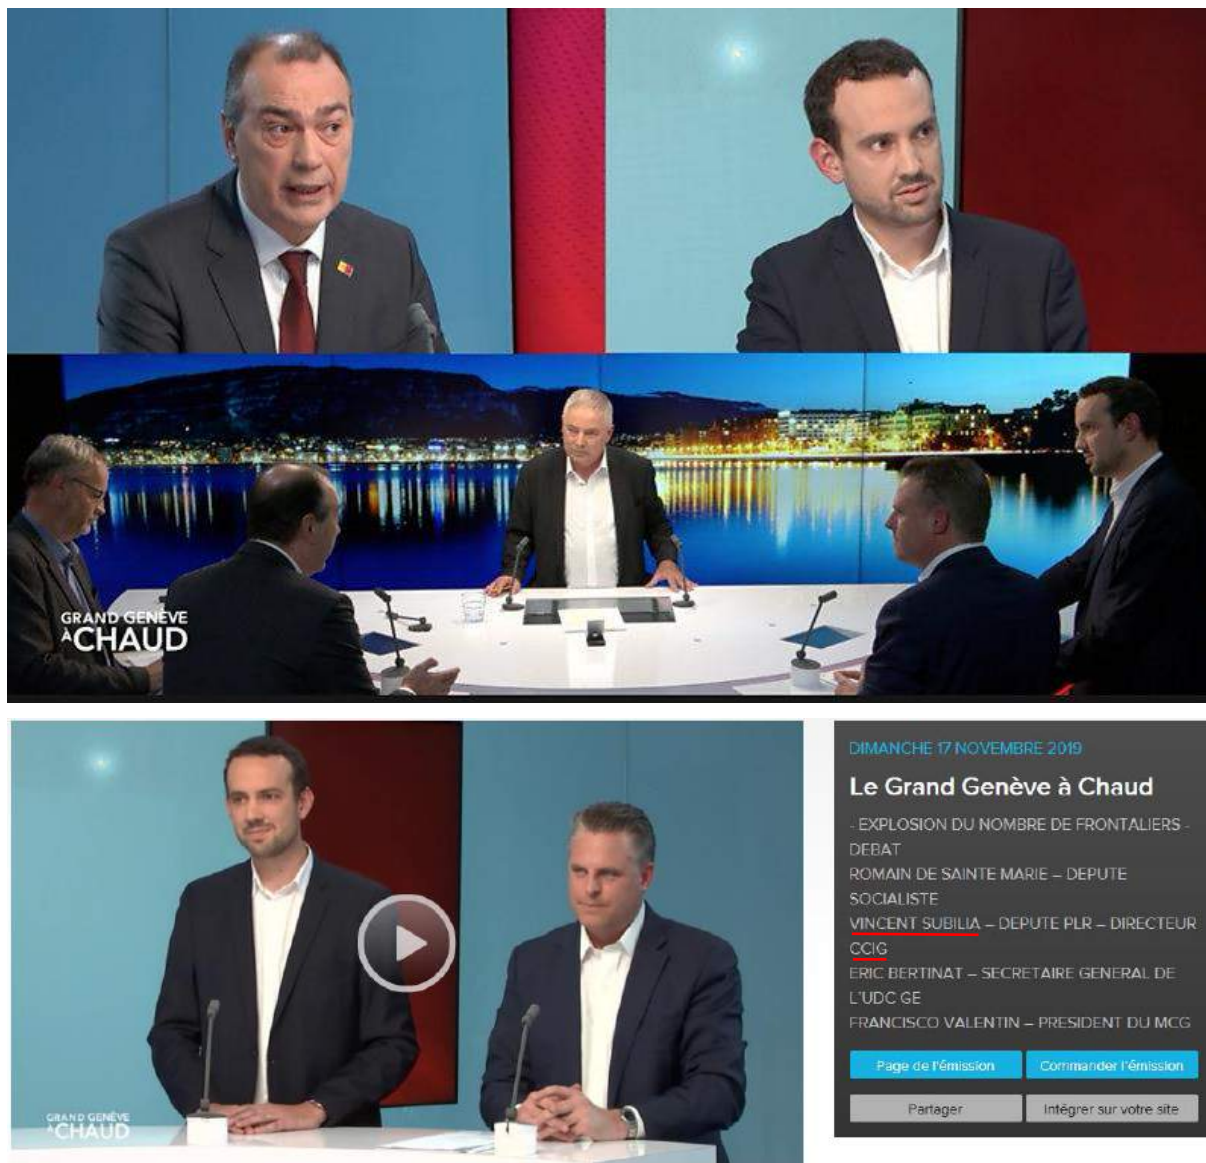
GRAND GENÈVE À CHAUD

GRAND GENÈVE À CHAUD

DIMANCHE 17 NOVEMBRE 2019

Le Grand Genève à Chaud

- EXPLOSION DU NOMBRE DE FRONTALIERS - DEBAT
ROMAIN DE SAINTE MARIE – DEPUTE SOCIALISTE
VINCENT SUBILIA – DEPUTE PLR – DIRECTEUR CCIG
ERIC BERTINAT – SECRETAIRE GENERAL DE L'UDC GE
FRANCISCO VALENTIN – PRESIDENT DU MCG

Page de l'émission
Commander l'émission
Partager
Intégrer sur votre site